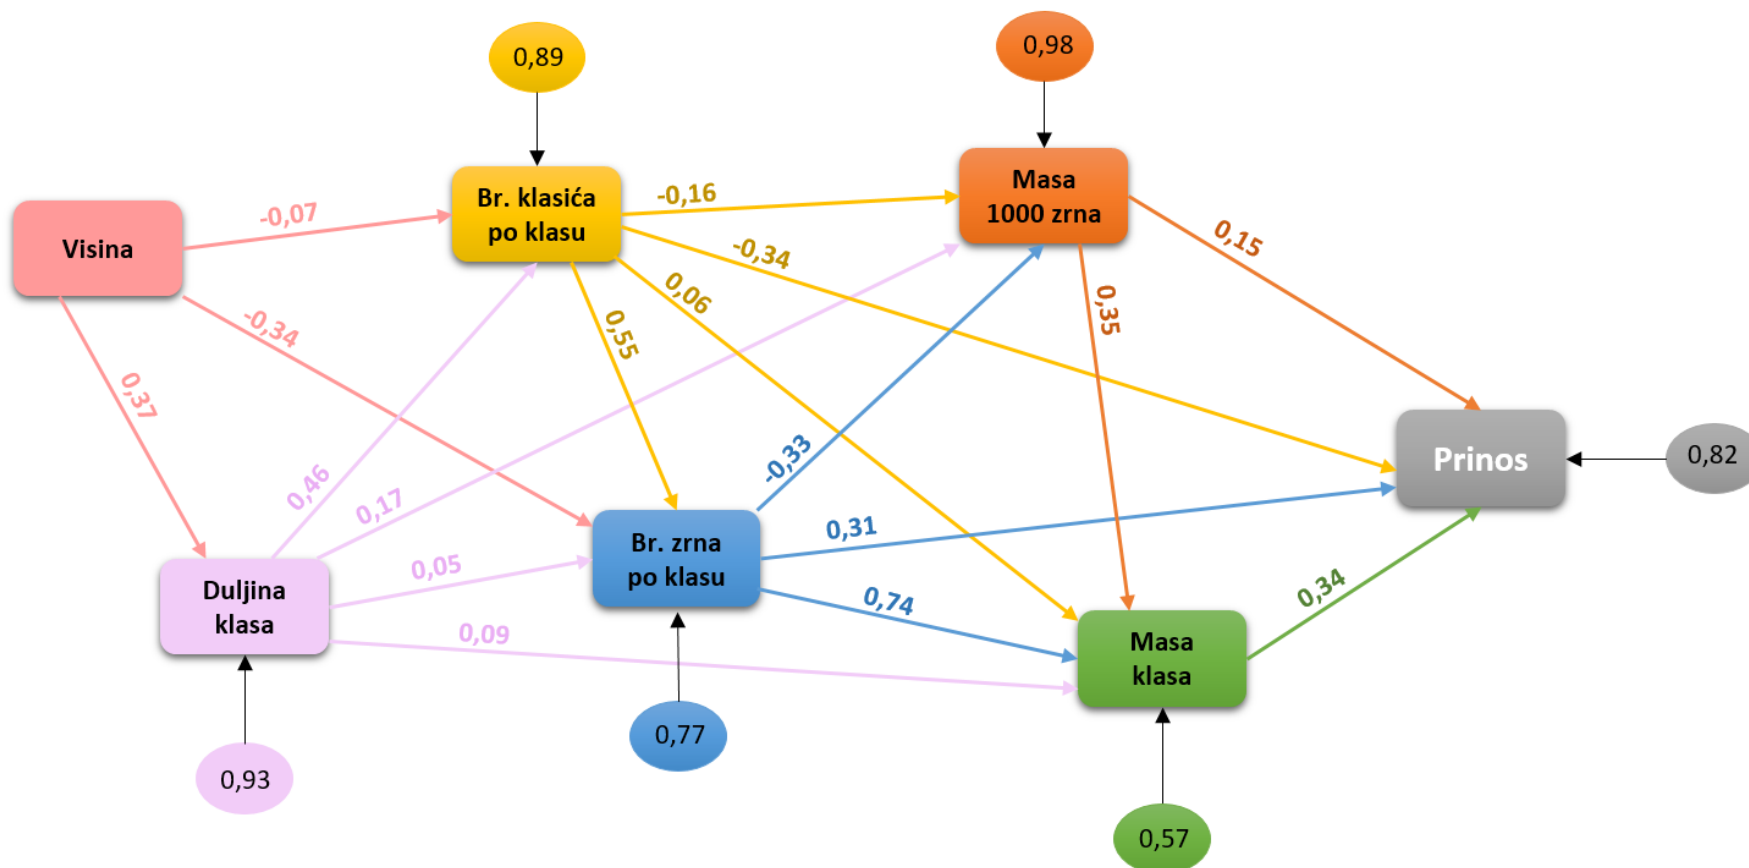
0,89

0,98

Br. klasića po klasu

-0,16

Masa 1000 zrna

Visina

-0,07

-0,34

0,15

0,06

0,35

-0,34

0,55

0,37

Prinos

0,82

-0,33

0,46

0,17

0,31

Br. zrna po klasu

0,05

Duljina klasa

0,74

0,34

0,09

Masa klasa

0,77

0,93

0,57